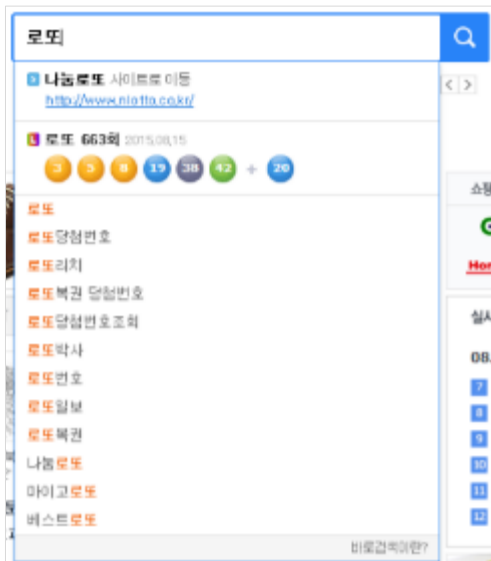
로또|

나눔로또 사이트로 이동
http://www.nlotto.co.kr/

로또 663회 2015.08.15
3 5 8 19 38 42 + 20

로또
로또당첨번호
로또리치
로또복권 당첨번호
로또당첨번호조회
로또박사
로또번호
로또일보
로또복권
나눔로또
마이고로또
베스트로또

바로검색이란?

< >
쇼핑
Hor
실시
08.
7
8
9
10
11
12